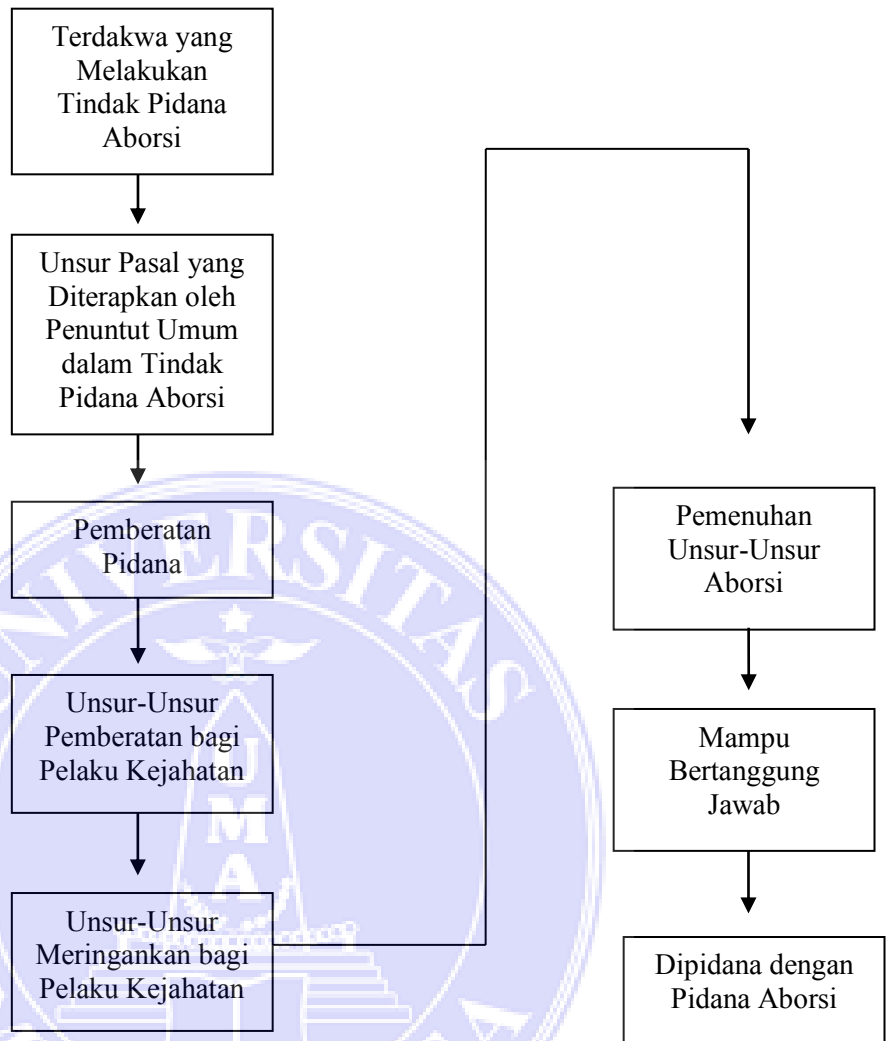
Terdakwa yang Melakukan Tindak Pidana Aborsi

Unsur Pasal yang Diterapkan oleh Penuntut Umum dalam Tindak Pidana Aborsi

Pemberatan Pidana

Unsur-Unsur Pemberatan bagi Pelaku Kejahatan

Unsur-Unsur Meringankan bagi Pelaku Kejahatan

Pemenuhan Unsur-Unsur Aborsi

Mampu Bertanggung Jawab

Dipidana dengan Pidana Aborsi

UNIVERSITAS